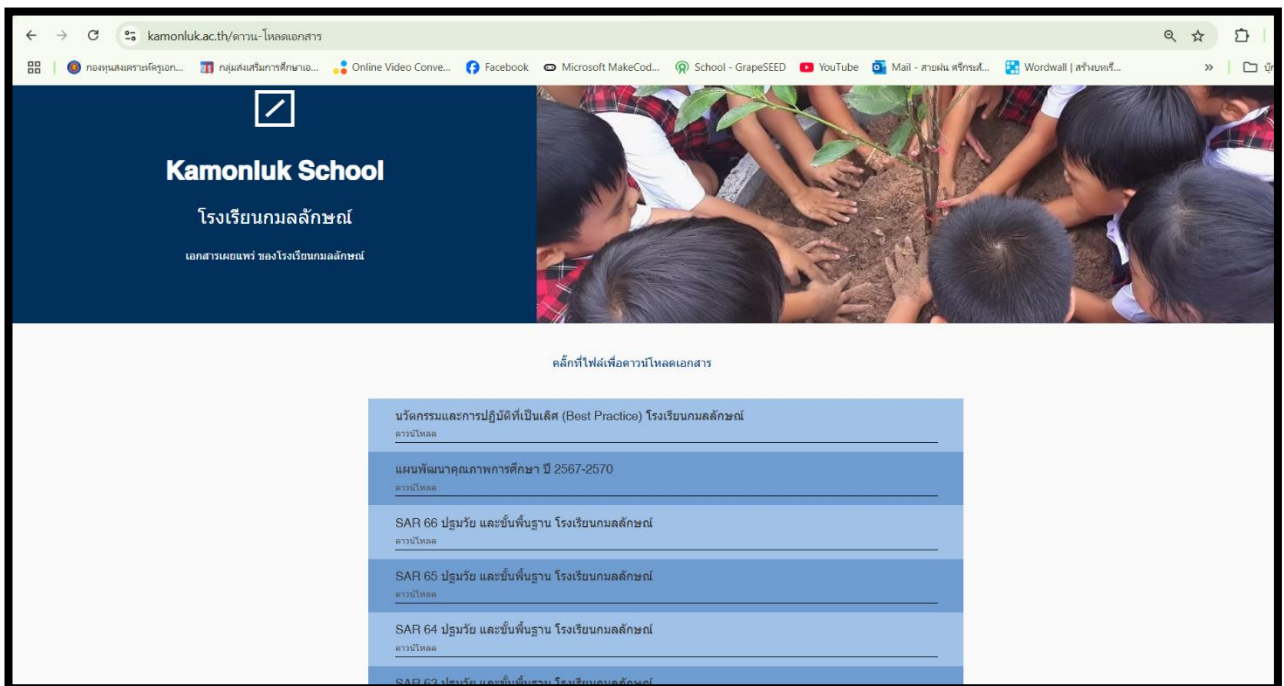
kamonluk.ac.th/ดาวน-โหลดเอกสาร

กองทุนสงเคราะห์ครูเอก... กลุ่มส่งเสริมการศึกษาเอ... Online Video Conve... Facebook Microsoft MakeCod... School - GrapeSEED YouTube Mail - สายฝน ศรีกระสั... Wordwall | สร้างบทเรี... »

Kamonluk School

โรงเรียนกมลลักษณ์

เอกสารเผยแพร่ ของโรงเรียนกมลลักษณ์

คลิ๊กที่ไฟล์เพื่อดาวน์โหลดเอกสาร

นวัตกรรมและการปฏิบัติที่เป็นเลิศ (Best Practice) โรงเรียนกมลลักษณ์
ดาวน์โหลด

แผนพัฒนาคุณภาพการศึกษา ปี 2567-2570
ดาวน์โหลด

SAR 66 ปฐมวัย และขั้นพื้นฐาน โรงเรียนกมลลักษณ์
ดาวน์โหลด

SAR 65 ปฐมวัย และขั้นพื้นฐาน โรงเรียนกมลลักษณ์
ดาวน์โหลด

SAR 64 ปฐมวัย และขั้นพื้นฐาน โรงเรียนกมลลักษณ์
ดาวน์โหลด

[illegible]